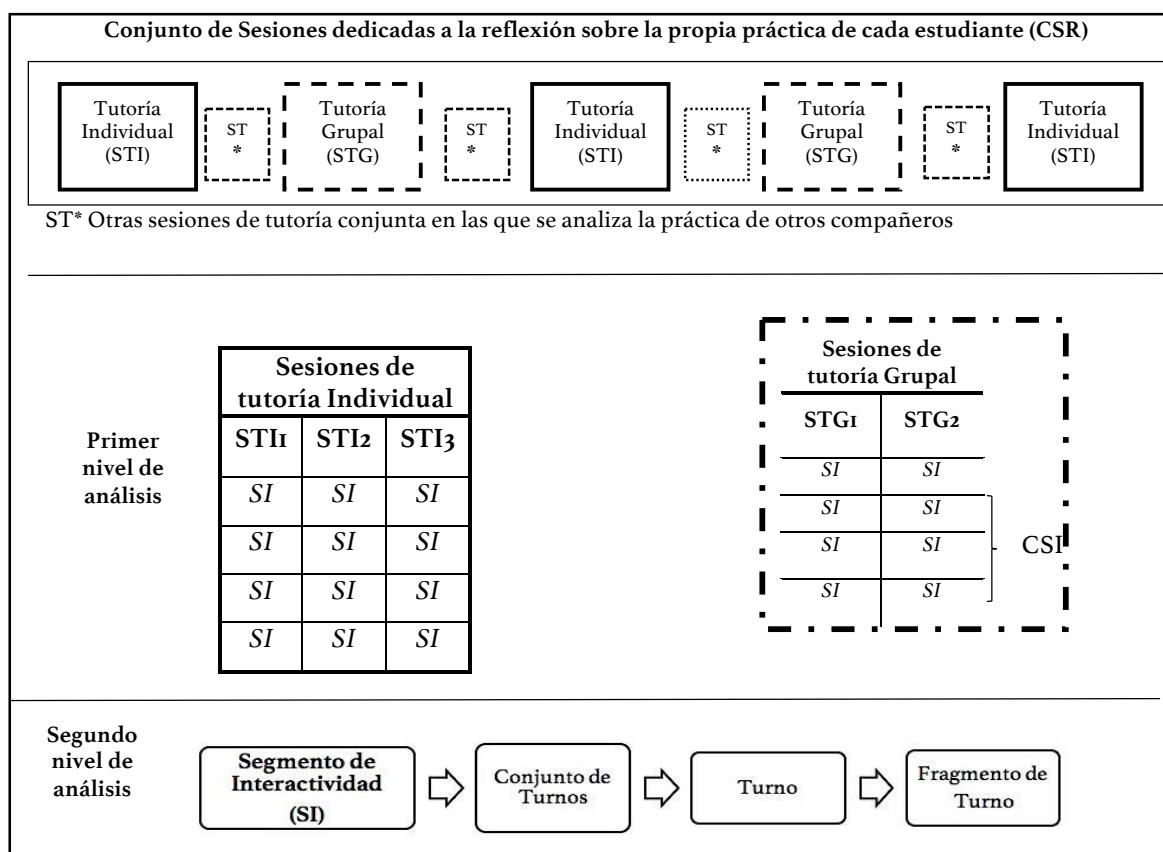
Conjunto de Sesiones dedicadas a la reflexión sobre la propia práctica de cada estudiante (CSR)

Tutoría Individual (STI)

ST *

Tutoría Grupal (STG)

ST *

Tutoría Individual (STI)

ST *

Tutoría Grupal (STG)

ST *

Tutoría Individual (STI)

ST* Otras sesiones de tutoría conjunta en las que se analiza la práctica de otros compañeros

Primer nivel de análisis

| Sesiones de tutoría Individual | | |
|---|---|---|
| STI1 | STI2 | STI3 |
| SI | SI | SI |
| SI | SI | SI |
| SI | SI | SI |
| SI | SI | SI |

| Sesiones de tutoría Grupal | |
|---|---|
| STG1 | STG2 |
| SI | SI |
| SI | SI |
| SI | SI |
| SI | SI |

CSI

Segundo nivel de análisis

Segmento de Interactividad (SI)

Conjunto de Turnos

Turno

Fragmento de Turno